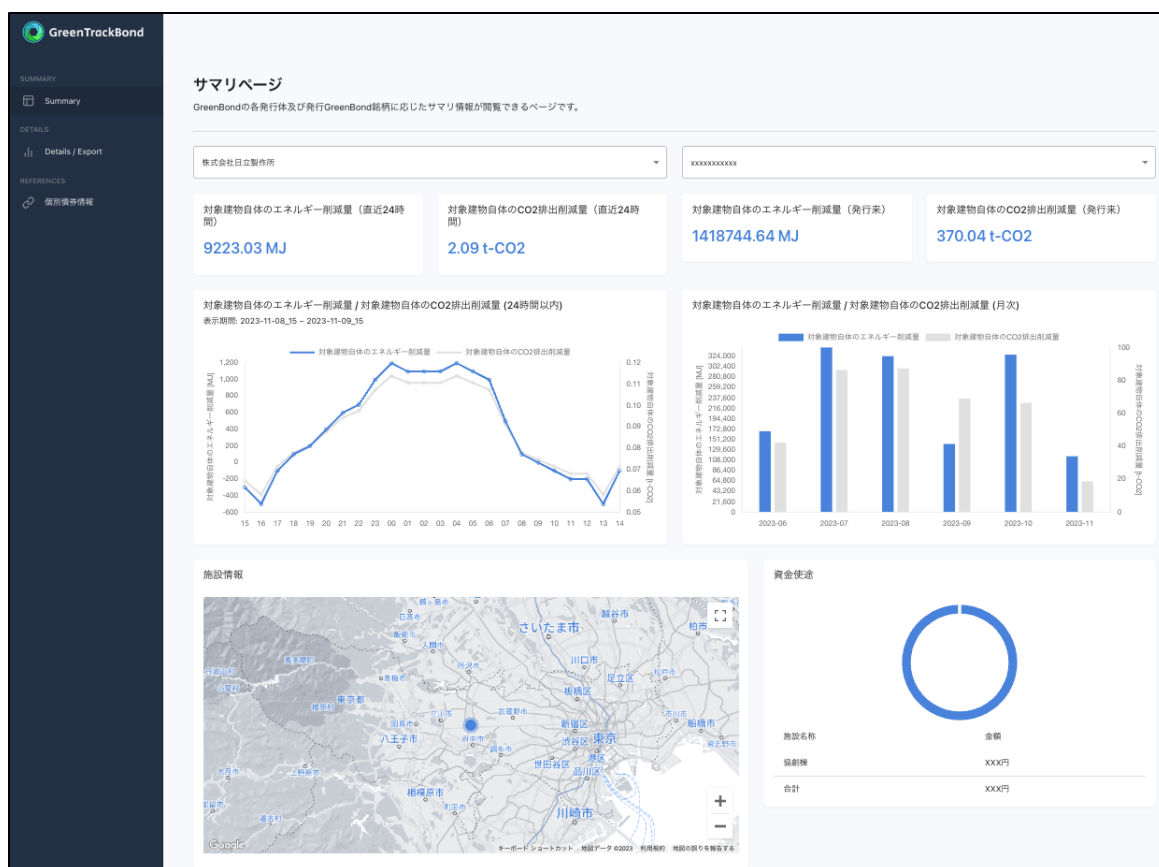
GreenTrackBond

SUMMARY
Summary
DETAILS
Details / Export
REFERENCES
個別債券情報

サマリページ
GreenBondの各発行体及び発行GreenBond銘柄に応じたサマリ情報が閲覧できるページです。

株式会社日立製作所
xxxxxxxxxxx

対象建物自体のエネルギー削減量（直近24時間）
9223.03 MJ

対象建物自体のCO2排出削減量（直近24時間）
2.09 t-CO2

対象建物自体のエネルギー削減量（発行来）
1418744.64 MJ

対象建物自体のCO2排出削減量（発行来）
370.04 t-CO2

対象建物自体のエネルギー削減量 / 対象建物自体のCO2排出削減量 (24時間以内)
表示期間: 2023-11-08_15 ~ 2023-11-09_15

対象建物自体のエネルギー削減量　対象建物自体のCO2排出削減量
対象建物自体のエネルギー削減量 [MJ]
対象建物自体のCO2排出削減量 [t-CO2]
1,200 1,000 800 600 400 200 0 -200 -400 -600
0.12 0.11 0.10 0.09 0.08 0.07 0.06 0.05
15 16 17 18 19 20 21 22 23 00 01 02 03 04 05 06 07 08 09 10 11 12 13 14

対象建物自体のエネルギー削減量 / 対象建物自体のCO2排出削減量 (月次)
対象建物自体のエネルギー削減量　対象建物自体のCO2排出削減量
対象建物自体のエネルギー削減量 [MJ]
対象建物自体のCO2排出削減量 [t-CO2]
324,000 302,400 280,800 259,200 237,600 216,000 194,400 172,800 151,200 129,600 108,000 86,400 64,800 43,200 21,600 0
100 80 60 40 20 0
2023-06 2023-07 2023-08 2023-09 2023-10 2023-11

施設情報
さいたま市 川口市 足立区 板橋区 東京都 八王子市 府中市 新宿区 渋谷区 東京 世田谷区 品川区 港区 相模原市 川崎市 柏市 越谷市 入間市 所沢市
Google キーボード ショートカット 地図データ ©2023 利用規約 地図の誤りを報告する

資金使途
施設名称　金額
協創棟　XXX円
合計　XXX円